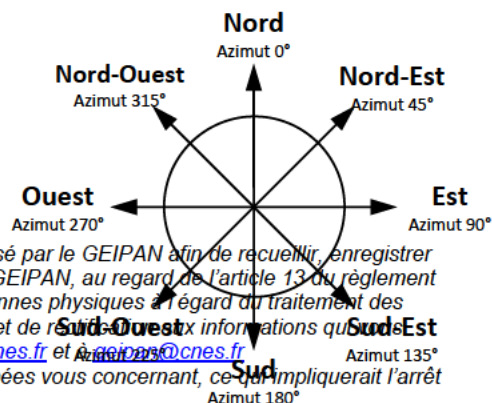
Nord
Azimut 0°

Nord-Ouest
Azimut 315°

Nord-Est
Azimut 45°

Ouest
Azimut 270°

Est
Azimut 90°

sé par le GEIPAN afin de recueillir, enregistrer GEIPAN, au regard de l'article 13 du règlement nnes physiques à l'égard du traitement des et de re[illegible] aux informations qui vous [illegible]nes.fr et à geipan@cnes.fr ées vous concernant, ce qui impliquerait l'arrêt

Sud-Ouest
Azimut 225°

Sud-Est
Azimut 135°

Sud
Azimut 180°